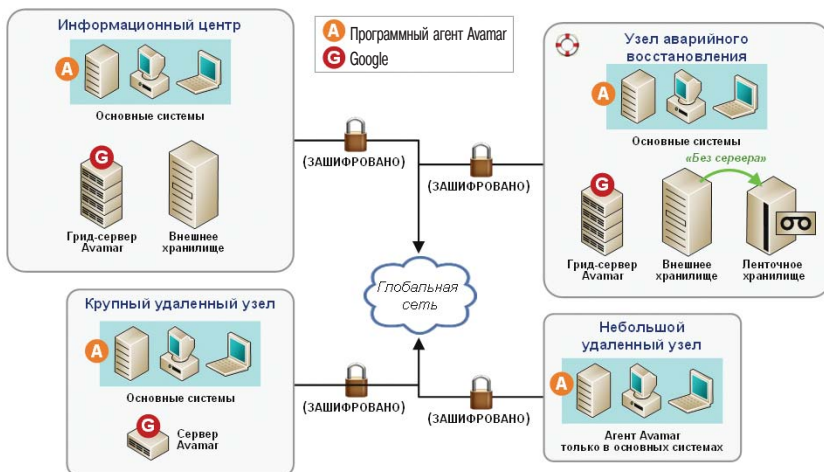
Информационный центр

A

Основные системы

G

Грид-сервер Avamar

Внешнее хранилище

A Программный агент Avamar

G Google

Узел аварийного восстановления

A

Основные системы

«Без сервера»

G

Грид-сервер Avamar

Внешнее хранилище

Ленточное хранилище

(ЗАШИФРОВАНО)

(ЗАШИФРОВАНО)

Глобальная сеть

Крупный удаленный узел

A

Основные системы

G

Сервер Avamar

(ЗАШИФРОВАНО)

(ЗАШИФРОВАНО)

Небольшой удаленный узел

A

Агент Avamar только в основных системах